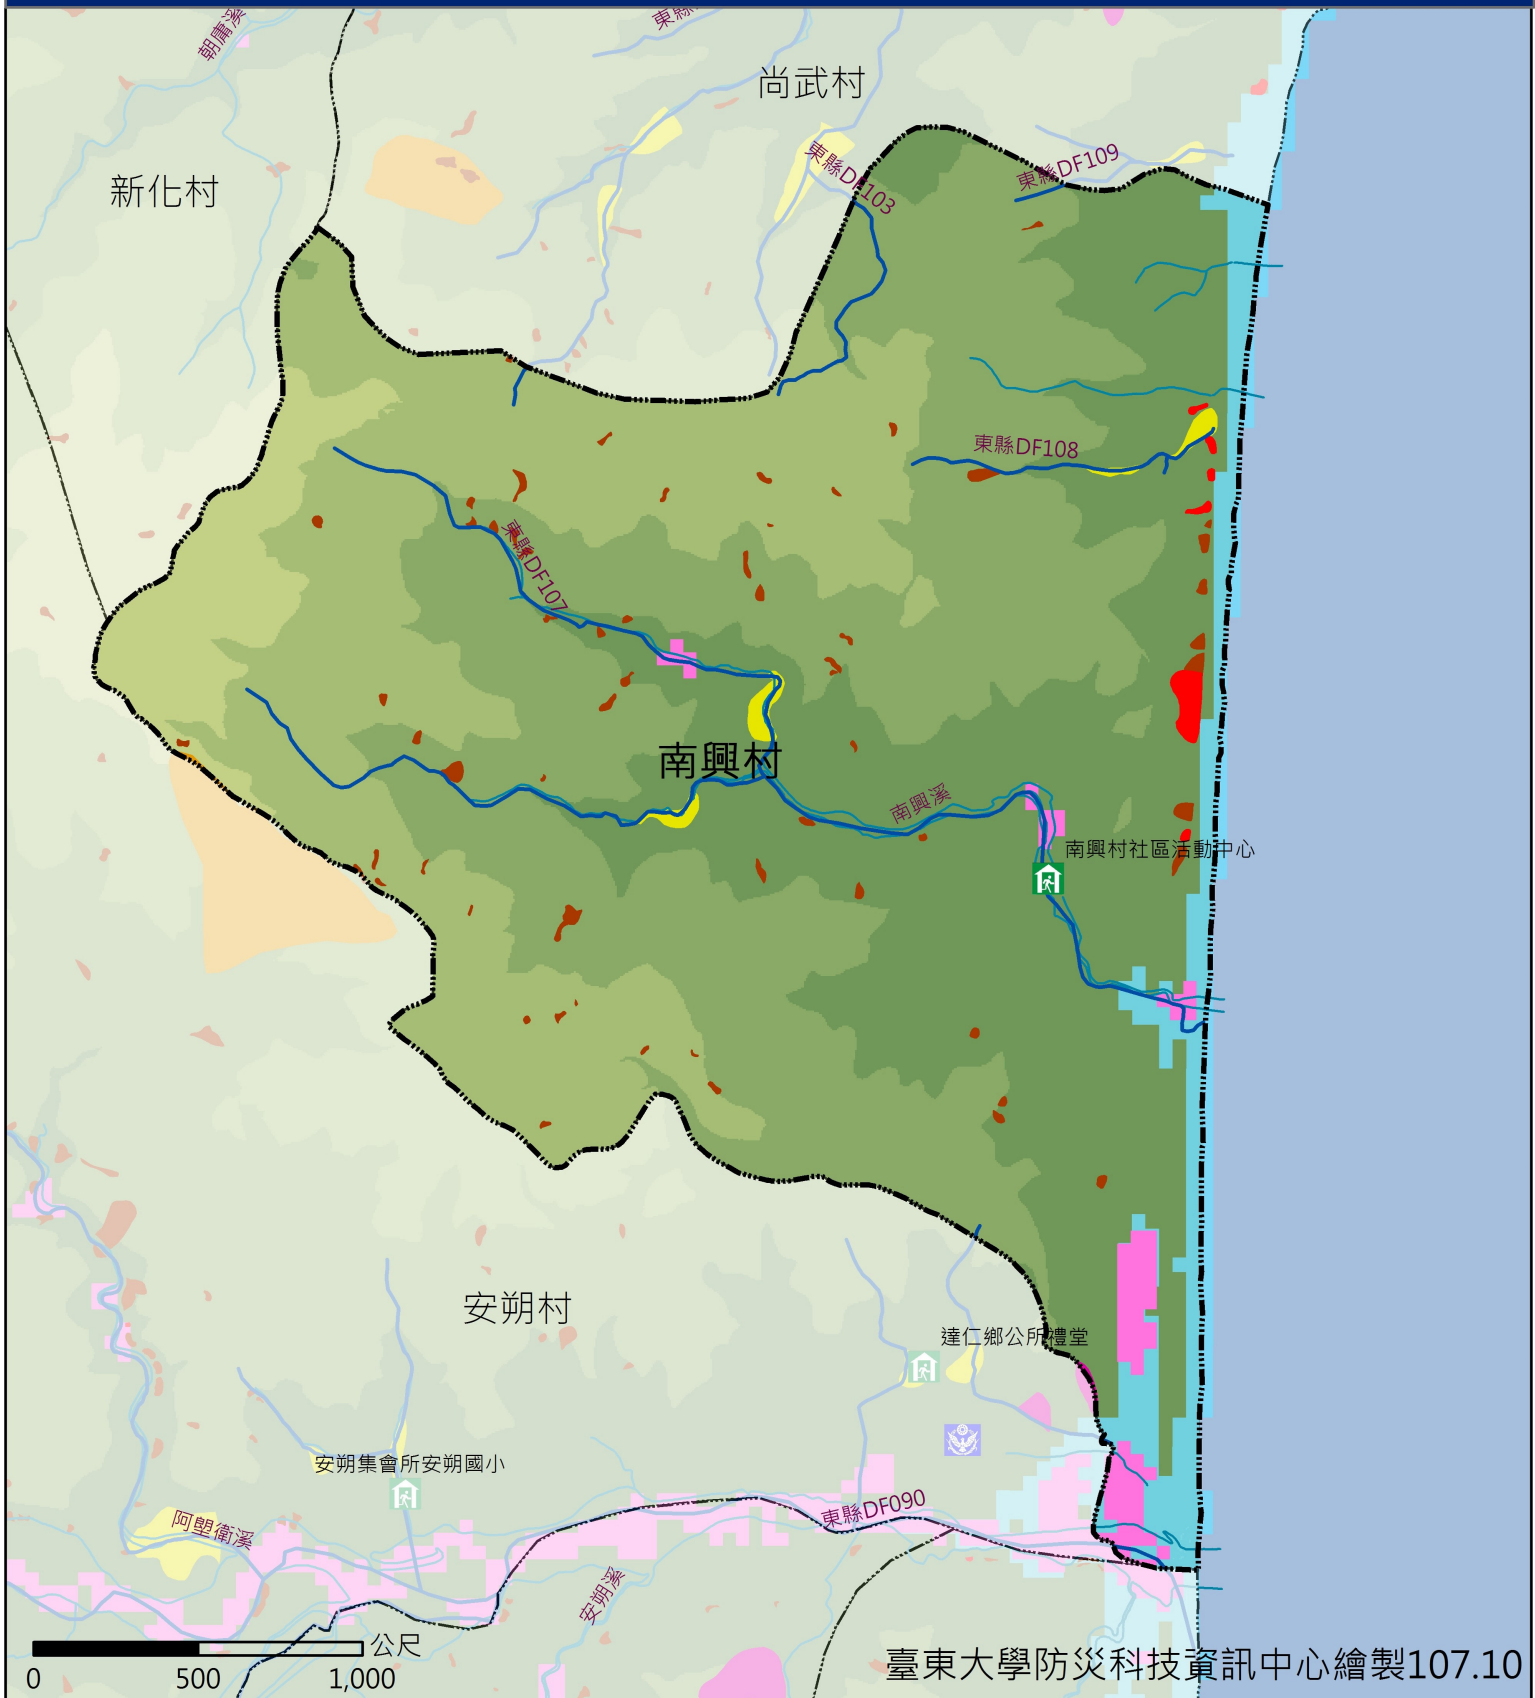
朝庸溪
東縣
尚武村
新化村
東縣DF103
東縣DF109
東縣DF108
東縣DF107
南興村
南興溪
南興村社區活動中心
安朔村
達仁鄉公所禮堂
安朔集會所安朔國小
阿塱衛溪
東縣DF090
安朔溪
0
500
1,000
公尺
臺東大學防災科技資訊中心繪製107.10